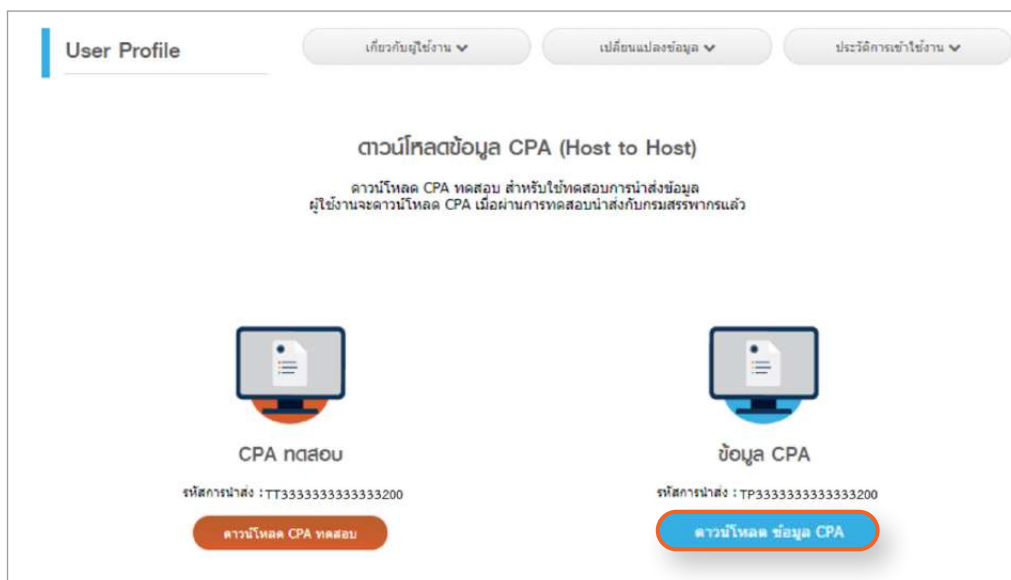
User Profile

เกี่ยวกับผู้ใช้งาน

เปลี่ยนแปลงข้อมูล

ประวัติการเข้าใช้งาน

ดาวน์โหลดข้อมูล CPA (Host to Host)

ดาวน์โหลด CPA ทดสอบ สำหรับใช้ทดสอบการนำส่งข้อมูล
ผู้ใช้งานจะดาวน์โหลด CPA เมื่อผ่านการทดสอบนำส่งกับกรมสรรพากรแล้ว

CPA ทดสอบ

รหัสการนำส่ง : TT3333333333333200

ดาวน์โหลด CPA ทดสอบ

ข้อมูล CPA

รหัสการนำส่ง : TP3333333333333200

ดาวน์โหลด ข้อมูล CPA